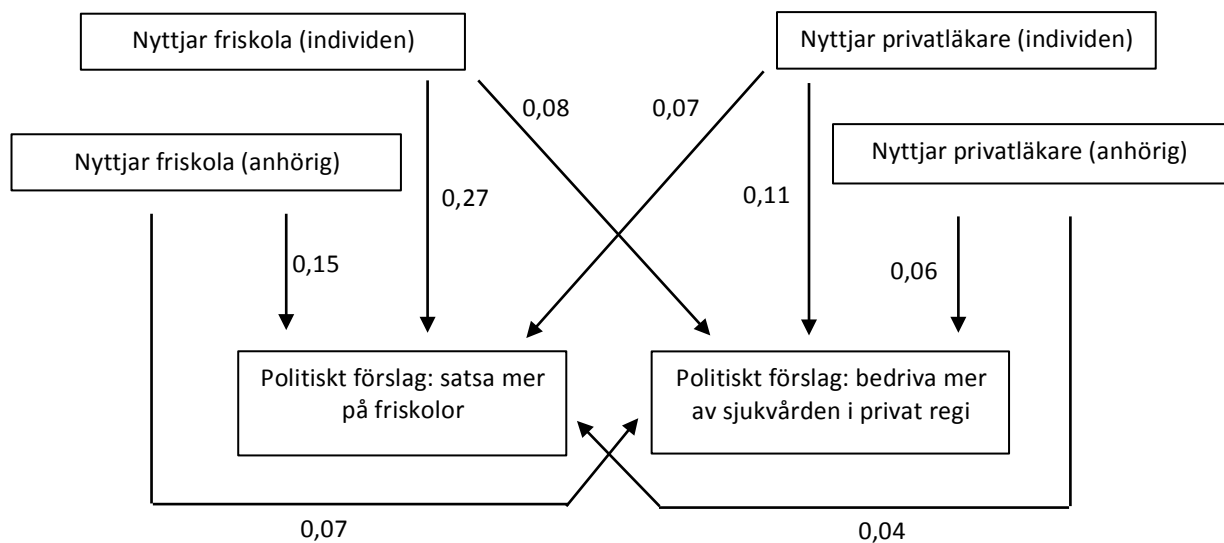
Nyttjar friskola (individen)

Nyttjar privatläkare (individen)

0,08

0,07

Nyttjar friskola (anhörig)

Nyttjar privatläkare (anhörig)

0,27

0,11

0,15

0,06

Politiskt förslag: satsa mer på friskolor

Politiskt förslag: bedriva mer av sjukvården i privat regi

0,07

0,04